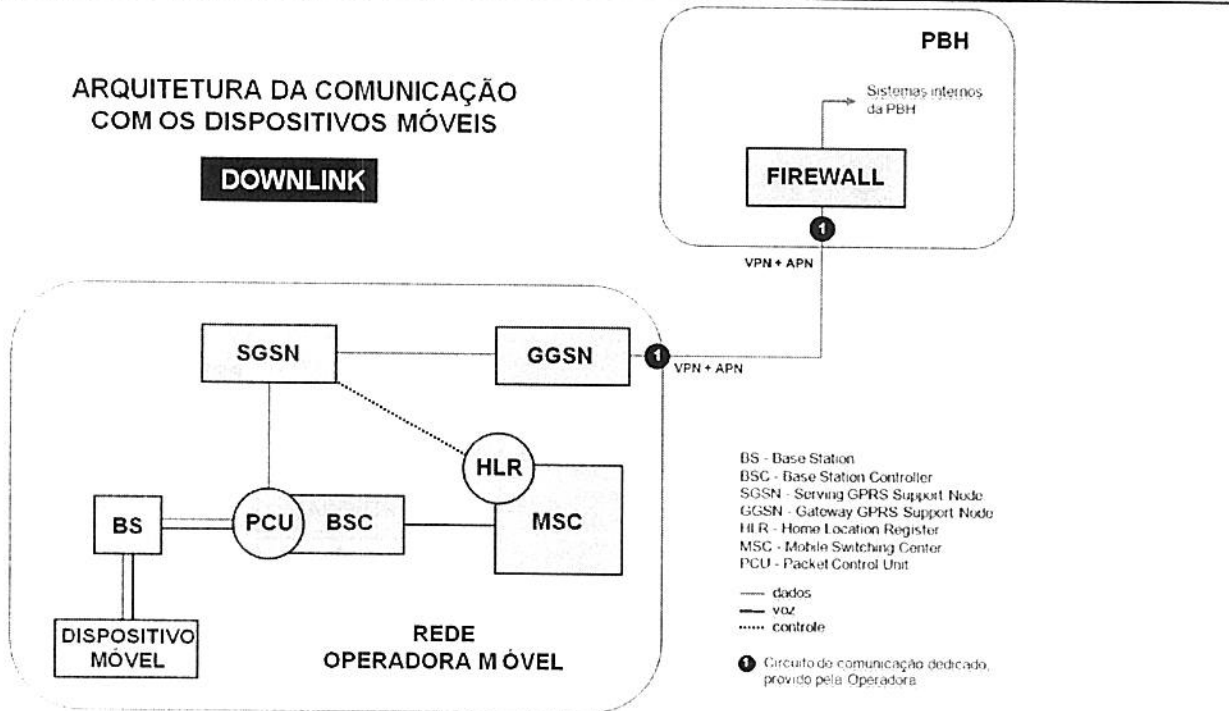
ARQUITETURA DA COMUNICAÇÃO COM OS DISPOSITIVOS MÓVEIS

DOWNLINK

PBH

Sistemas internos da PBH

FIREWALL

1

VPN + APN

SGSN

GGSN

1

VPN + APN

HLR

BS

PCU

BSC

MSC

DISPOSITIVO MÓVEL

REDE OPERADORA M ÓVEL

BS - Base Station
BSC - Base Station Controller
SGSN - Serving GPRS Support Node
GGSN - Gateway GPRS Support Node
HLR - Home Location Register
MSC - Mobile Switching Center
PCU - Packet Control Unit

dados
voz
controle

1 Circuito de comunicação dedicado, provido pela Operadora